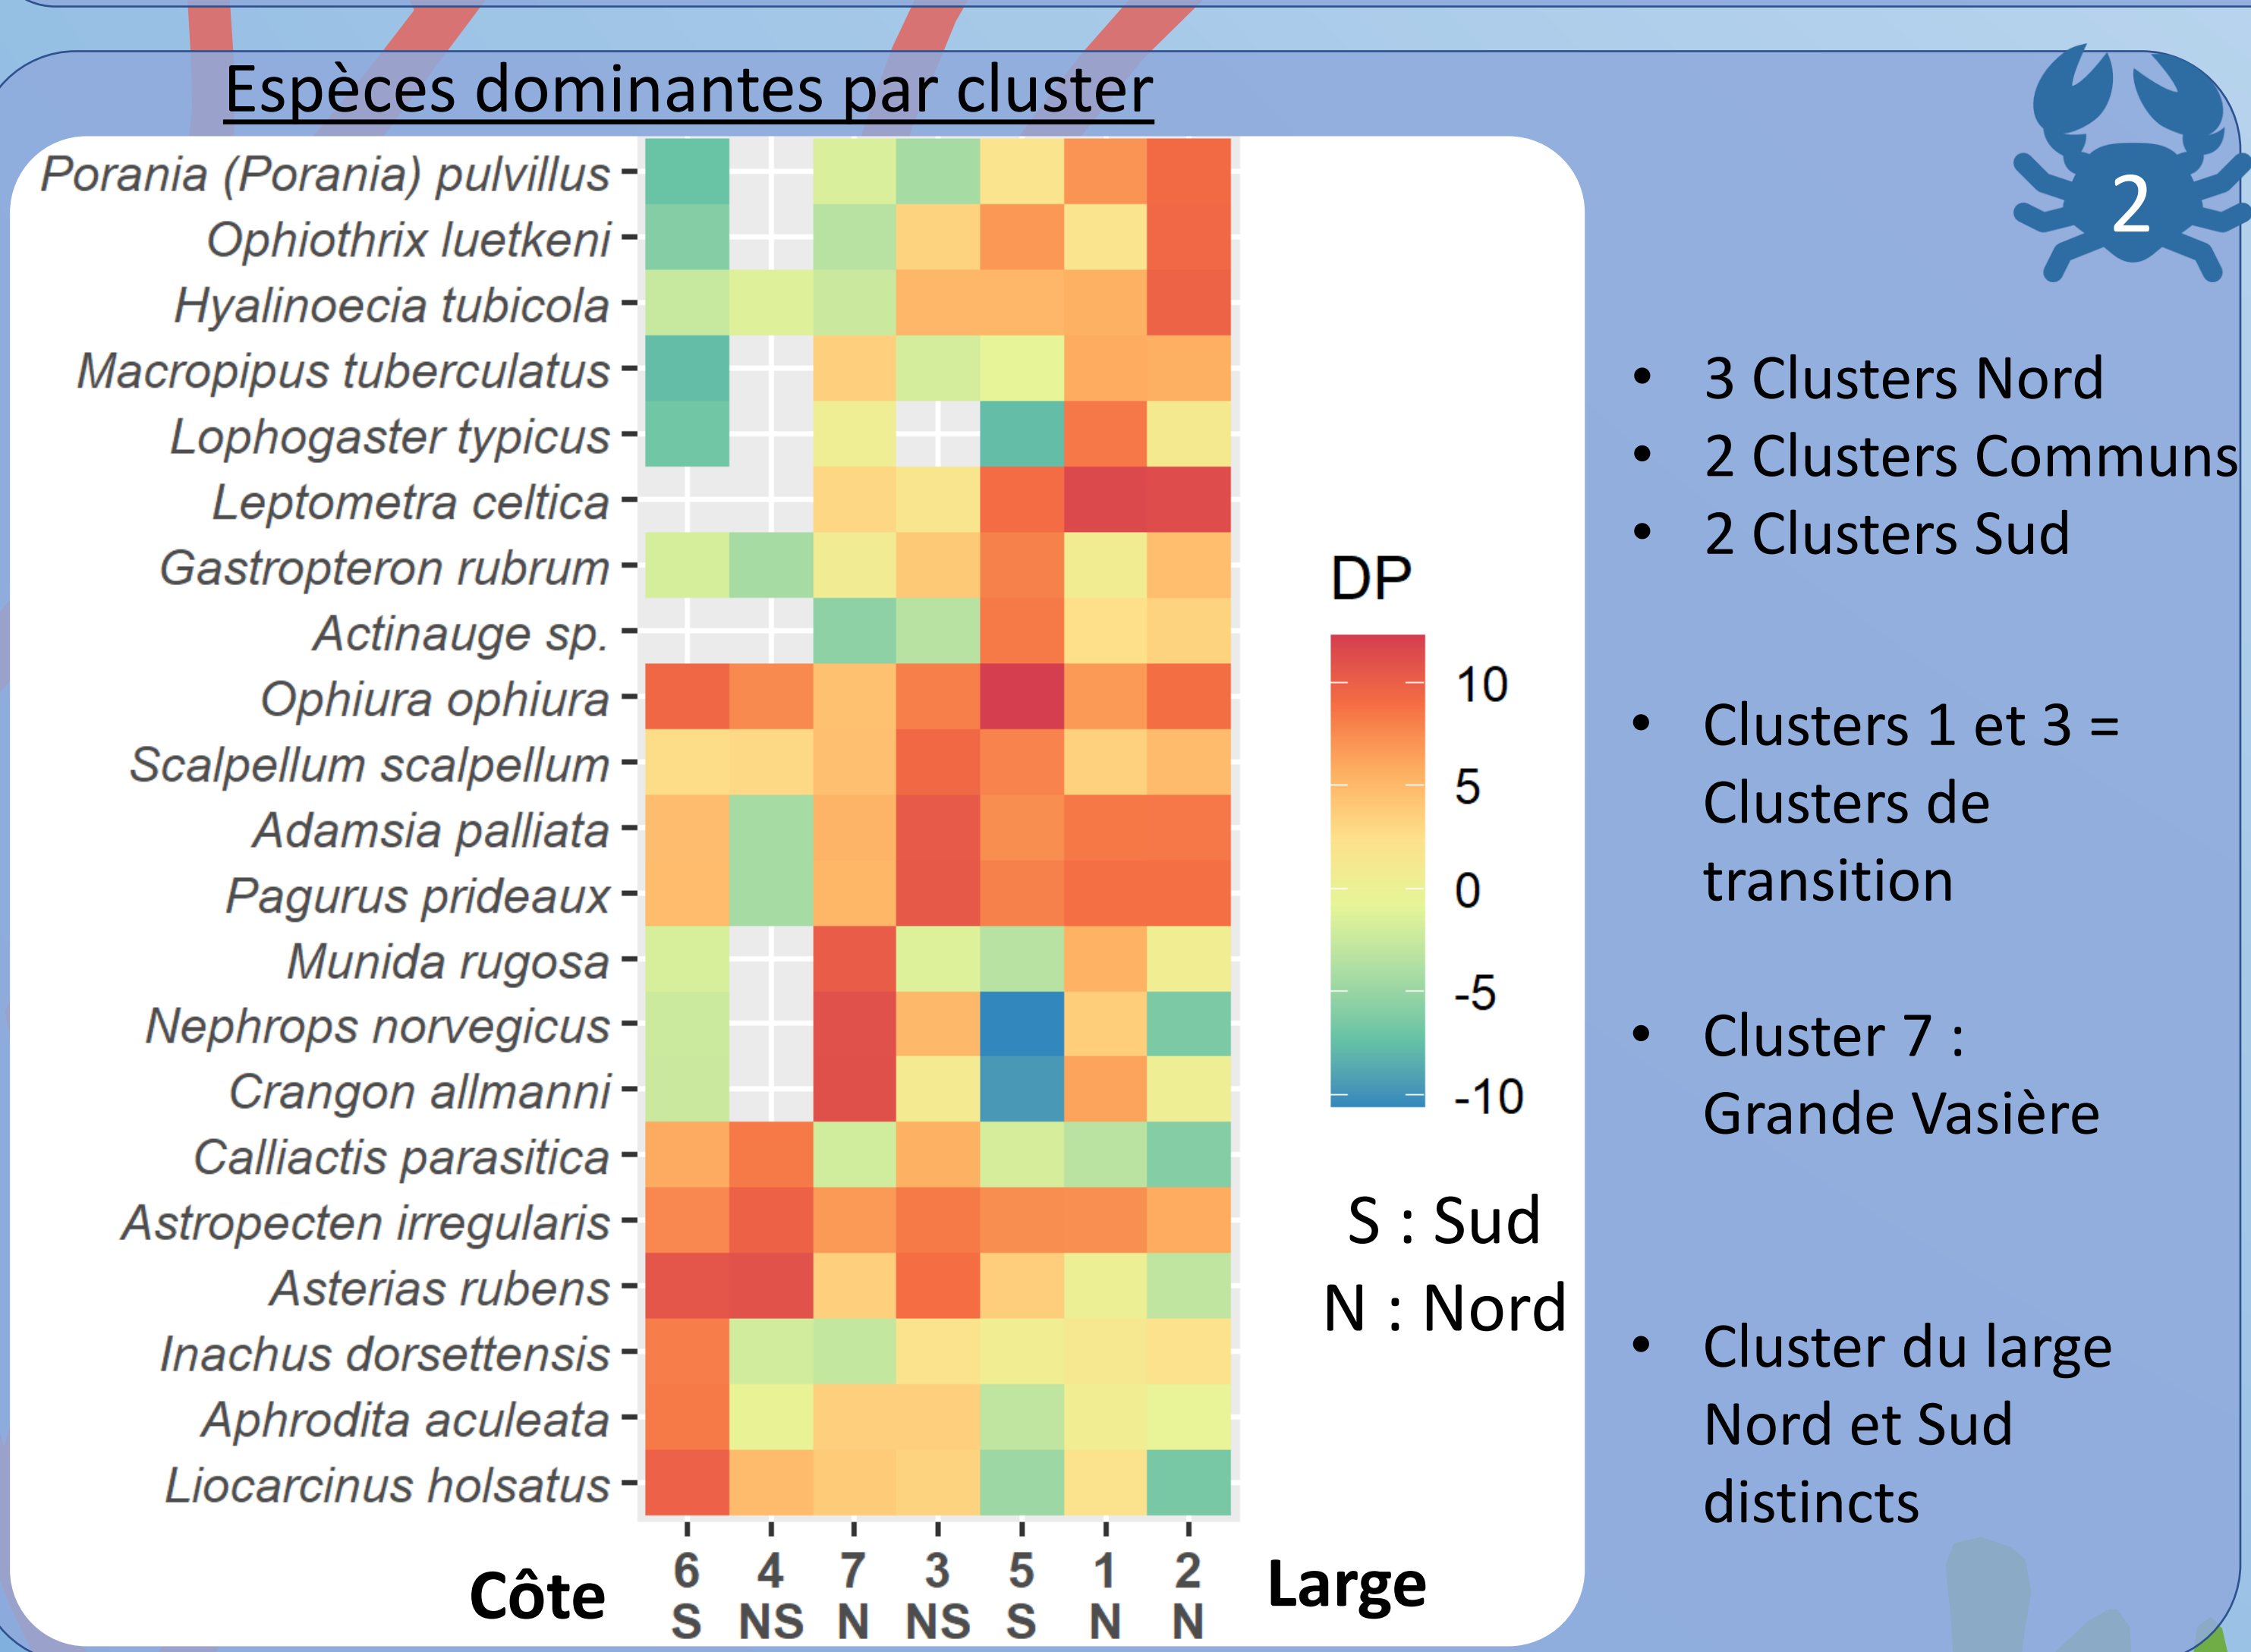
Espèces dominantes par cluster

2

Porania (Porania) pulvillus
Ophiothrix luetkeni
Hyalinoecia tubicola
Macropipus tuberculatus
Lophogaster typicus
Leptometra celtica
Gastropteron rubrum
Actinauge sp.
Ophiura ophiura
Scalpellum scalpellum
Adamsia palliata
Pagurus prideaux
Munida rugosa
Nephrops norvegicus
Crangon allmanni
Calliactis parasitica
Astropecten irregularis
Asterias rubens
Inachus dorsettensis
Aphrodita aculeata
Liocarcinus holsatus

Côte
6 S
4 NS
7 N
3 NS
5 S
1 N
2 N
Large

DP
10
5
0
-5
-10

S : Sud
N : Nord

• 3 Clusters Nord
• 2 Clusters Communs
• 2 Clusters Sud

• Clusters 1 et 3 = Clusters de transition

• Cluster 7 : Grande Vasière

• Cluster du large Nord et Sud distincts